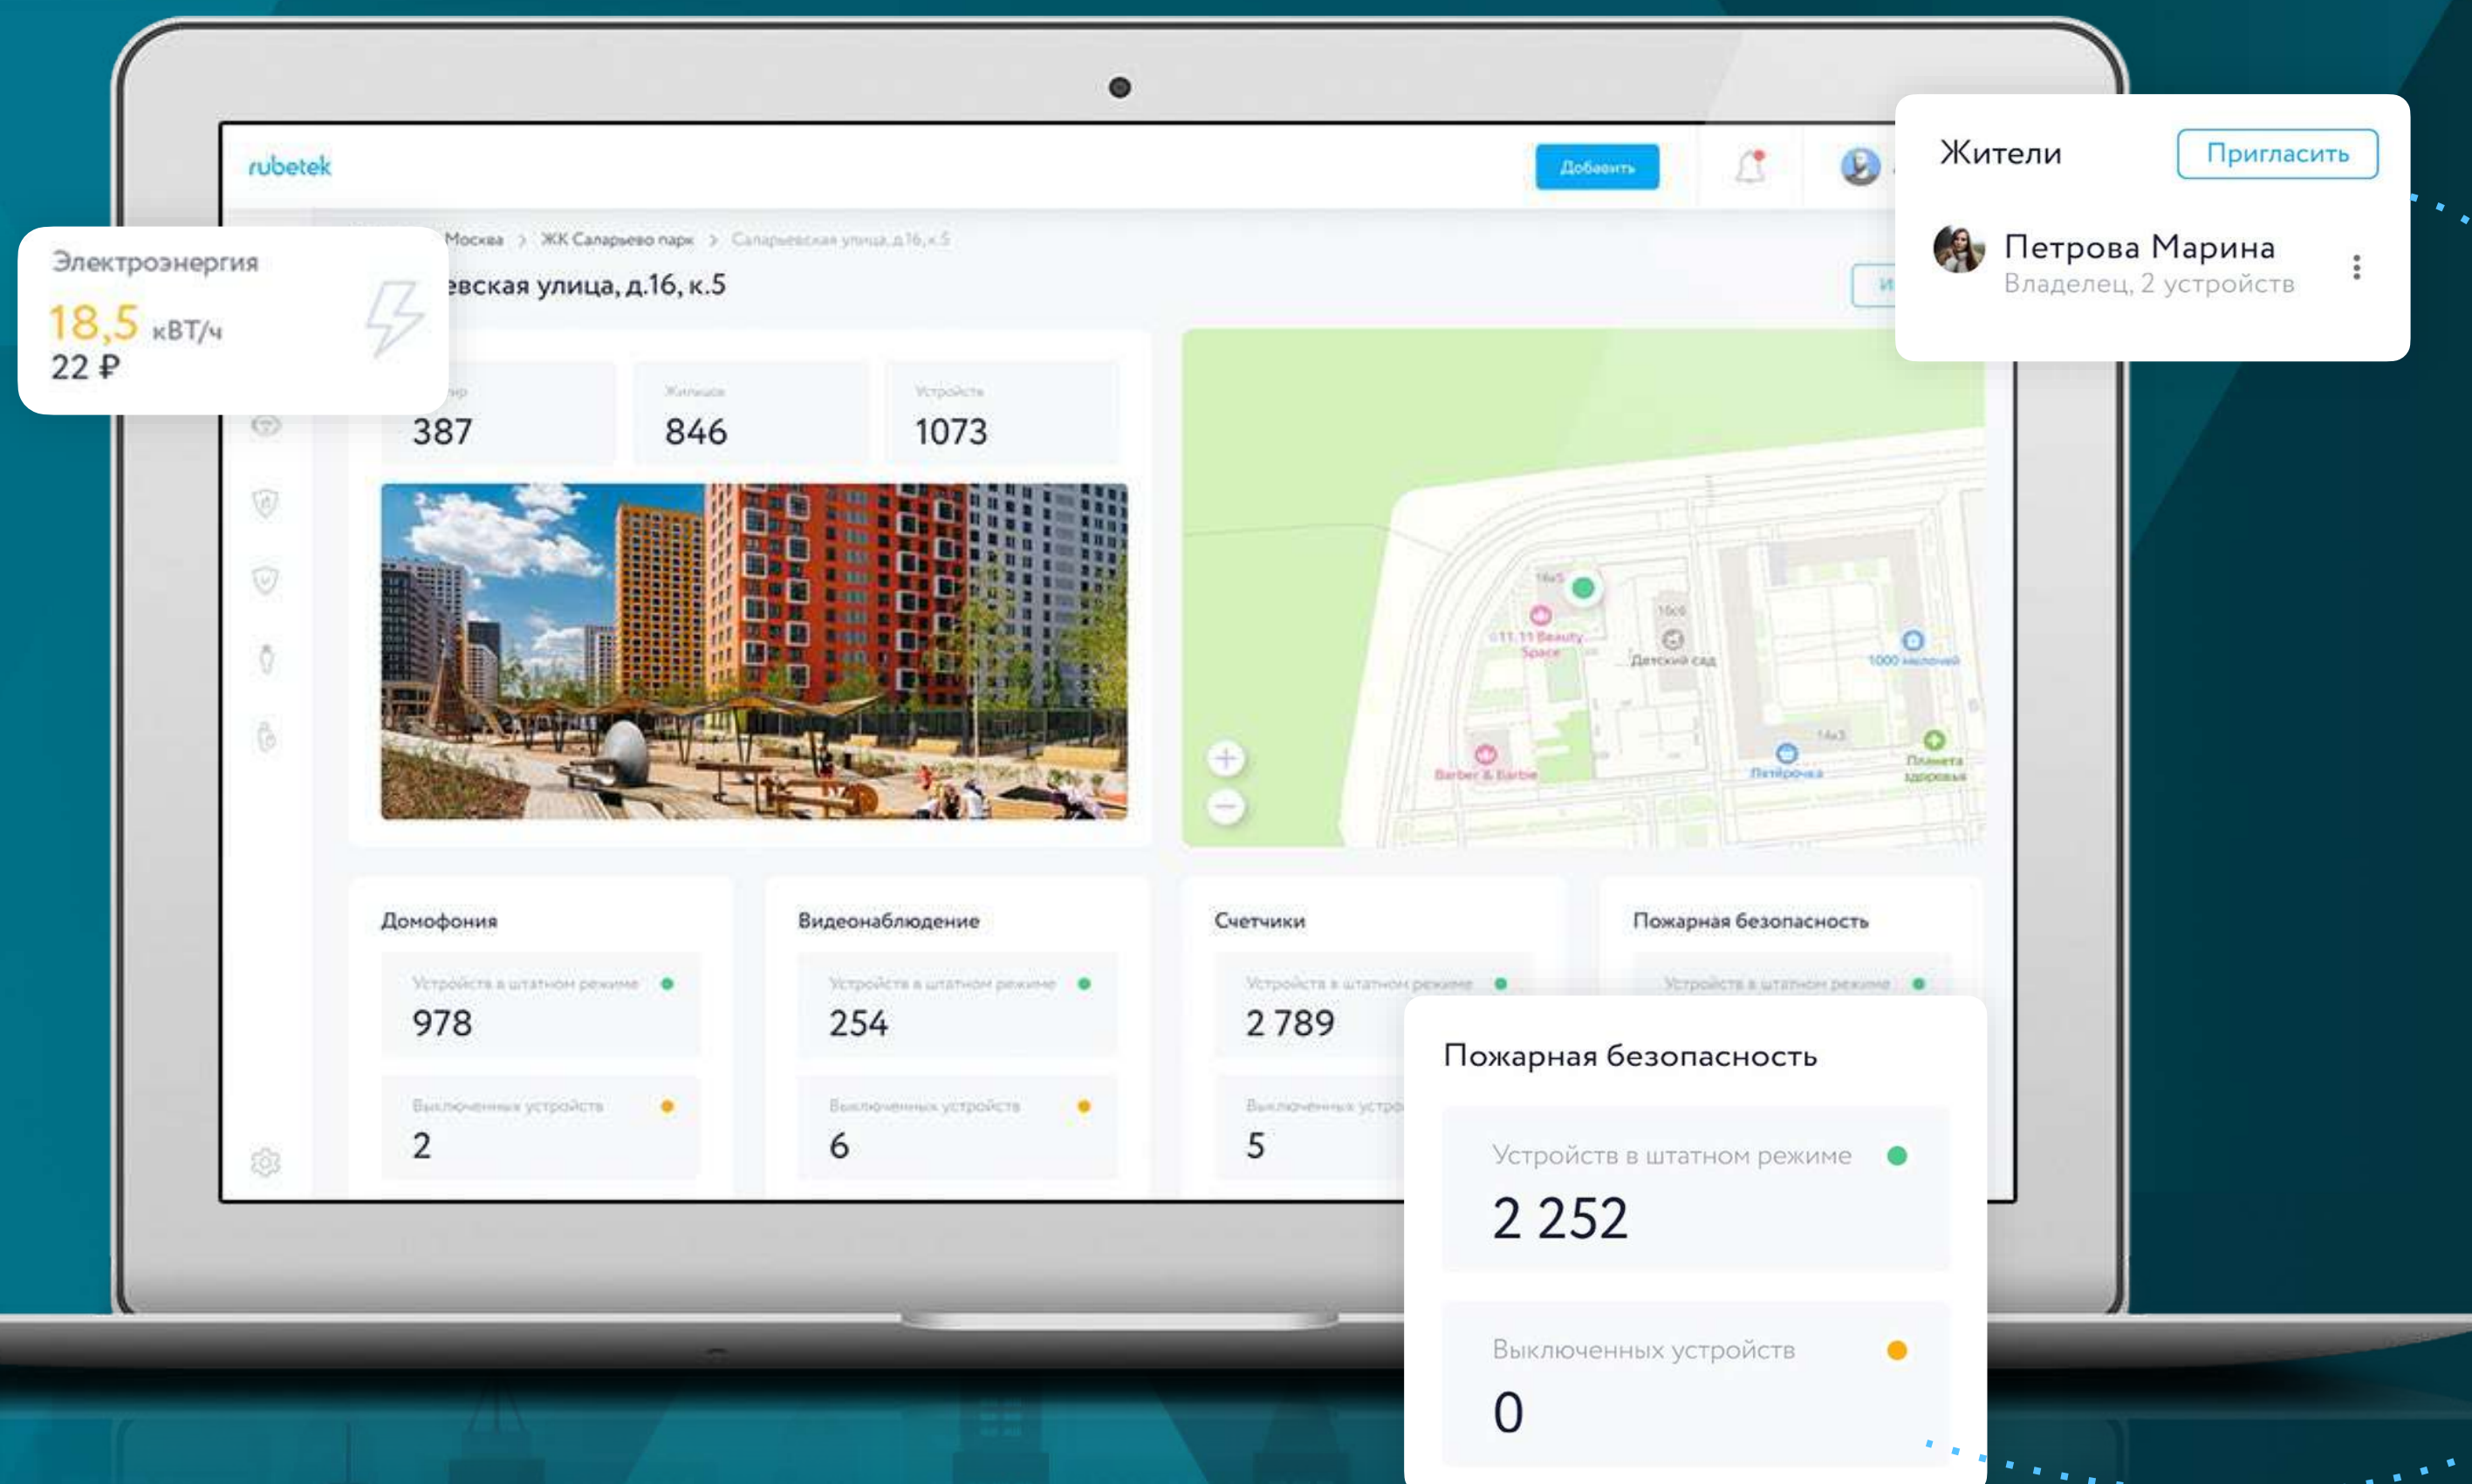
rubetek

Добавить

Жители
Пригласить
Петрова Марина
Владелец, 2 устройств

Электроэнергия
18,5 кВТ/ч
22 ₽

Москва > ЖК Саларьево парк > Саларьевская улица, д.16, к.5
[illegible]евская улица, д.16, к.5

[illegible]
387
Жильцов
846
Устройств
1073

16к5
11.11 Beauty Space
16к6
Детский сад
1000 мелочей
Barber & Barbie
Пятёрочка
14к3
Планета здоровья

Домофония
Устройств в штатном режиме
978
Выключенных устройств
2

Видеонаблюдение
Устройств в штатном режиме
254
Выключенных устройств
6

Счетчики
Устройств в штатном режиме
2 789
Выключенных устро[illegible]
5

Пожарная безопасность
Устройств в штатном режиме

Пожарная безопасность
Устройств в штатном режиме
2 252
Выключенных устройств
0